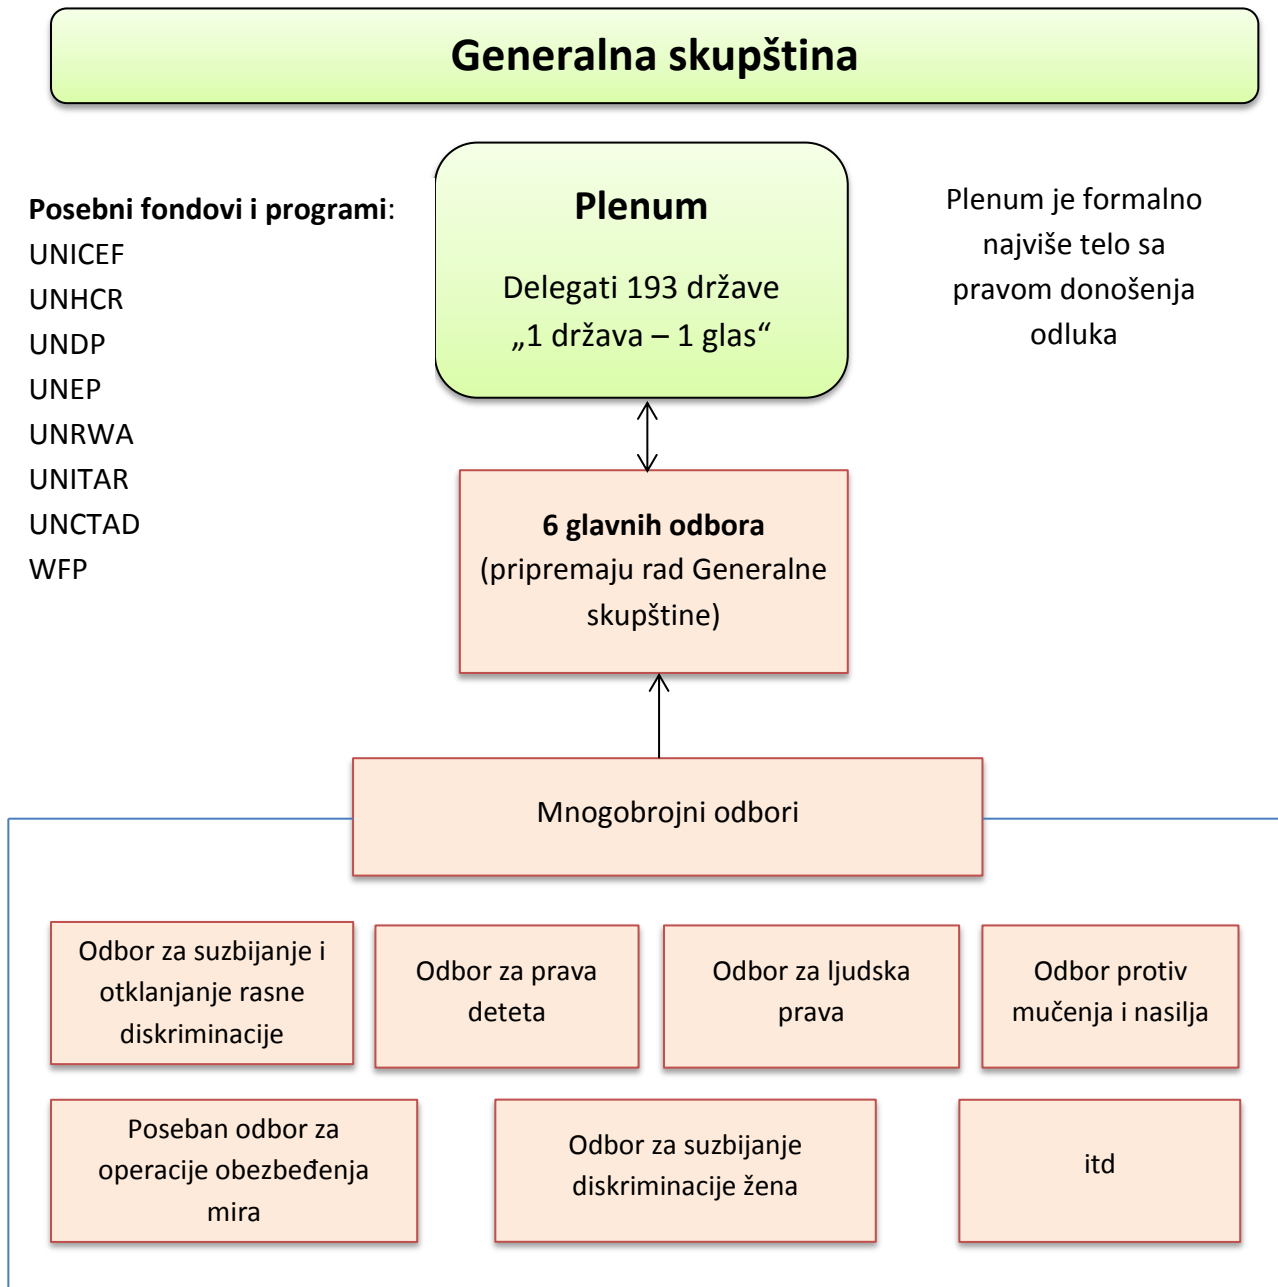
Generalna skupština

Posebni fondovi i programi:
UNICEF
UNHCR
UNDP
UNEP
UNRWA
UNITAR
UNCTAD
WFP

Plenum

Delegati 193 države
„1 država – 1 glas“

Plenum je formalno najviše telo sa pravom donošenja odluka

6 glavnih odbora
(pripremaju rad Generalne skupštine)

Mnogobrojni odbori

Odbor za suzbijanje i otklanjanje rasne diskriminacije

Odbor za prava deteta

Odbor za ljudska prava

Odbor protiv mučenja i nasilja

Poseban odbor za operacije obezbeđenja mira

Odbor za suzbijanje diskriminacije žena

itd